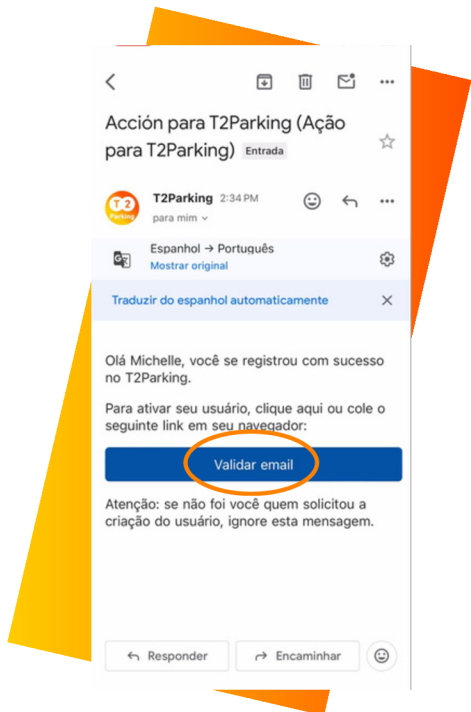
Acción para T2Parking (Ação para T2Parking) Entrada

T2 Parking

T2Parking 2:34 PM
para mim

Espanhol → Português
Mostrar original

Traduzir do espanhol automaticamente

Olá Michelle, você se registrou com sucesso no T2Parking.

Para ativar seu usuário, clique aqui ou cole o seguinte link em seu navegador:

Validar email

Atenção: se não foi você quem solicitou a criação do usuário, ignore esta mensagem.

Responder

Encaminhar